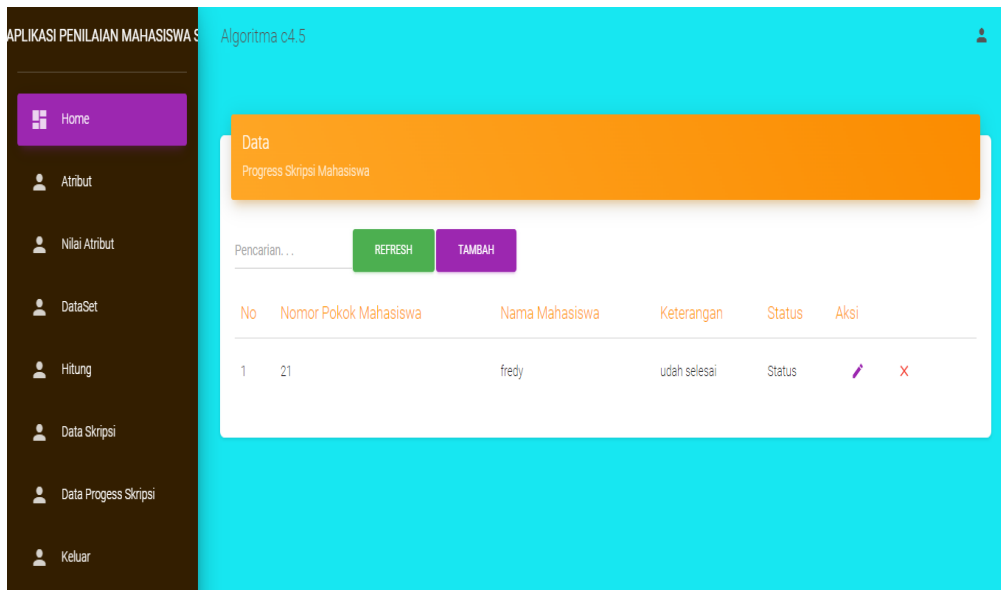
APLIKASI PENILAIAN MAHASISWA S

Home

Atribut

Nilai Atribut

DataSet

Hitung

Data Skripsi

Data Progess Skripsi

Keluar

Algoritma c4.5

Data

Progress Skripsi Mahasiswa

Pencarian...

REFRESH

TAMBAH

| No | Nomor Pokok Mahasiswa | Nama Mahasiswa | Keterangan | Status | Aksi | |
|---|---|---|---|---|---|---|
| 1 | 21 | fredy | udah selesai | Status | | X |